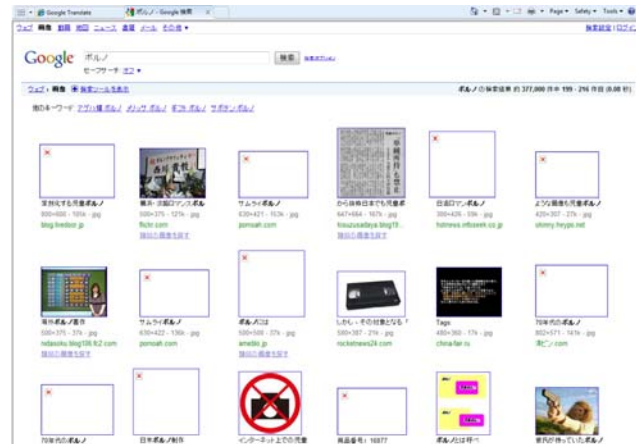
Google Translate | ポルノ - Google 検索

Page ▾ Safety ▾ Tools ▾

ウェブ 画像 動画 地図 ニュース 書籍 メール その他 ▾

検索設定 | ログイン

Google ポルノ 検索 検索オプション

セーフサーチ: オフ ▾

ウェブ » 画像 ⊕ 検索ツールを表示

ポルノ の検索結果 約 377,000 件中 199 - 216 件目 (0.08 秒)

他のキーワード: アダルト版 ポルノ メリッサ ポルノ ギフト ポルノ サボテン ポルノ

実存化する児童ポルノ
800×600 - 101k - jpg
blog.livedoor.jp

難易・京阪ロマンスポルノ
500×375 - 127k - jpg
flickr.com
類似の画像を見る

サムライポルノ
630×421 - 153k - jpg
pornoah.com

からら体中日本でも児童ポ
647×864 - 167k - jpg
kousuzaidaya.blog19...
類似の画像を見る

日本ロマンポルノ
350×426 - 59k - jpg
hidrews.infoseek.co.jp

ような画像も児童ポルノ
420×307 - 27k - jpg
slimmy.heyps.net

海外ポルノ著作
500×375 - 37k - jpg
ndasoku.blog106.fc2.com
類似の画像を見る

サムライポルノ
630×422 - 136k - jpg
pornoah.com

ポルノには
500×500 - 37k - jpg
ameblo.jp
類似の画像を見る

しかし、その対象となる
500×387 - 21k - jpg
rocketnews24.com

Tags
480×360 - 17k - jpg
china-fan.tu

70年代のポルノ
802×571 - 141k - jpg
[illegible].com

70年代のポルノ

日本ポルノ制作

インターネット上での児童

商品番号: 16877

ポルノには呼べ

世代が作っていたポルノ